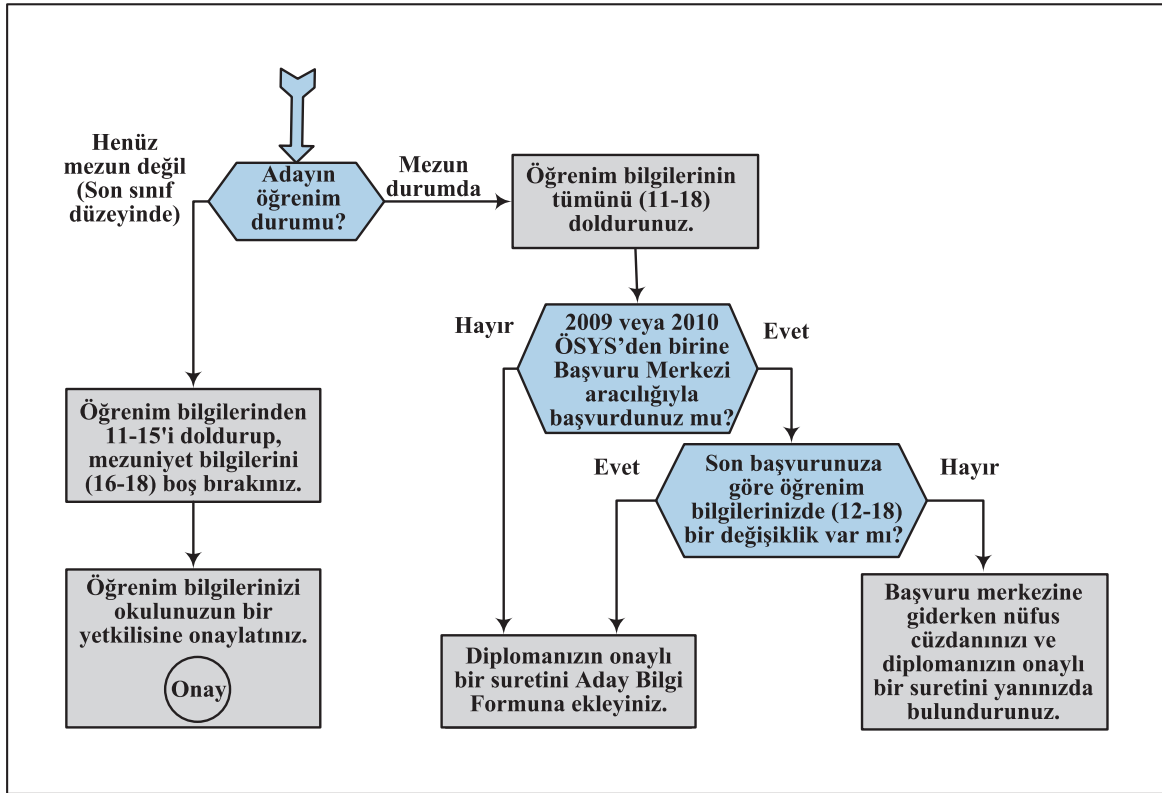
Adayın öğrenim durumu?

Henüz mezun değil (Son sınıf düzeyinde)

Mezun durumda

Öğrenim bilgilerinin tümünü (11-18) doldurunuz.

Öğrenim bilgilerinden 11-15'i doldurup, mezuniyet bilgilerini (16-18) boş bırakınız.

Öğrenim bilgilerinizi okulunuzun bir yetkilisine onaylatınız.

Onay

Hayır

2009 veya 2010 ÖSYS'den birine Başvuru Merkezi aracılığıyla başvurdunuz mu?

Evet

Evet

Son başvurunuza göre öğrenim bilgilerinizde (12-18) bir değişiklik var mı?

Hayır

Diplomanızın onaylı bir suretini Aday Bilgi Formuna ekleyiniz.

Başvuru merkezine giderken nüfus cüzdanınızı ve diplomanızın onaylı bir suretini yanınızda bulundurunuz.